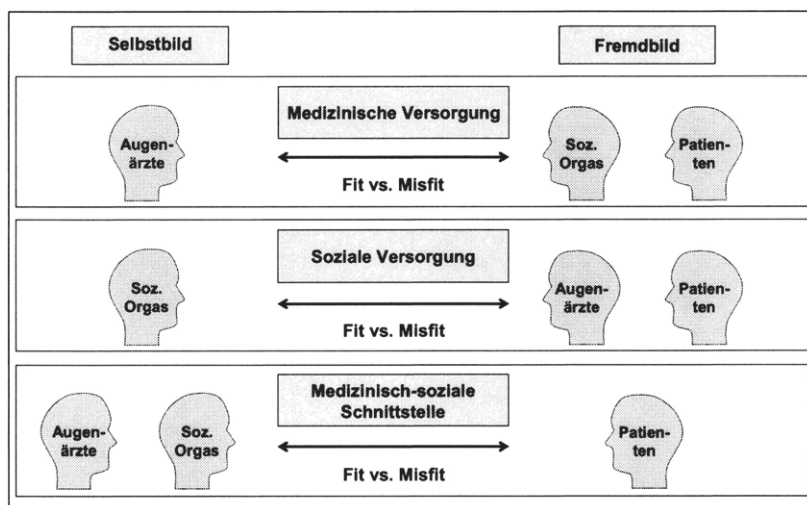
Selbstbild

Fremdbild

Augenärzte

Medizinische Versorgung

Fit vs. Misfit

Soz. Orgas

Patienten

Soz. Orgas

Soziale Versorgung

Fit vs. Misfit

Augenärzte

Patienten

Augenärzte

Soz. Orgas

Medizinisch-soziale Schnittstelle

Fit vs. Misfit

Patienten